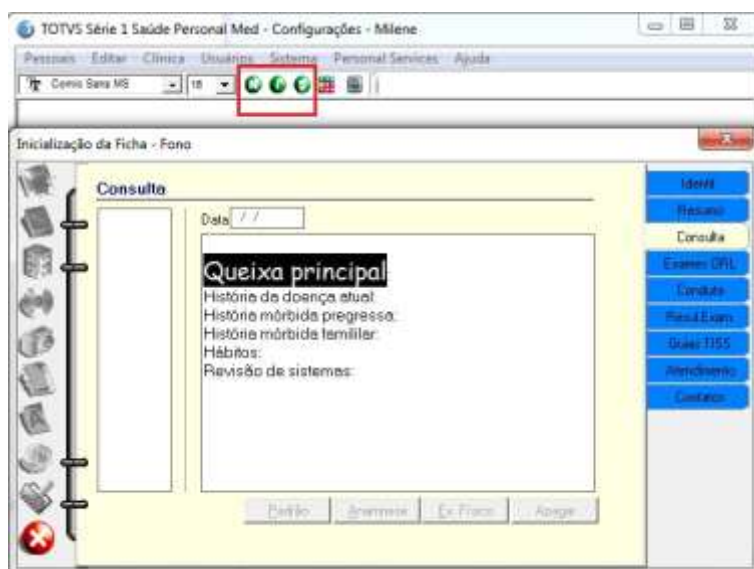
TOTVS Série 1 Saúde Personal Med - Configurações - Milene

Pessoas Editar Clínica Usuários Sistema Personal Services Ajuda

Comic Sans MS 18

Inicialização da Ficha - Fono

Consulta

Data / /

Queixa principal
História da doença atual:
História mórbida pregressa:
História mórbida familiar:
Hábitos:
Revisão de sistemas:

Padrão Anamnese Ex.Físico Apagar

Identif.
Resumo
Consulta
Exames ORL
Conduta
Result.Exam.
Guias TISS
Atendimento
Contatos